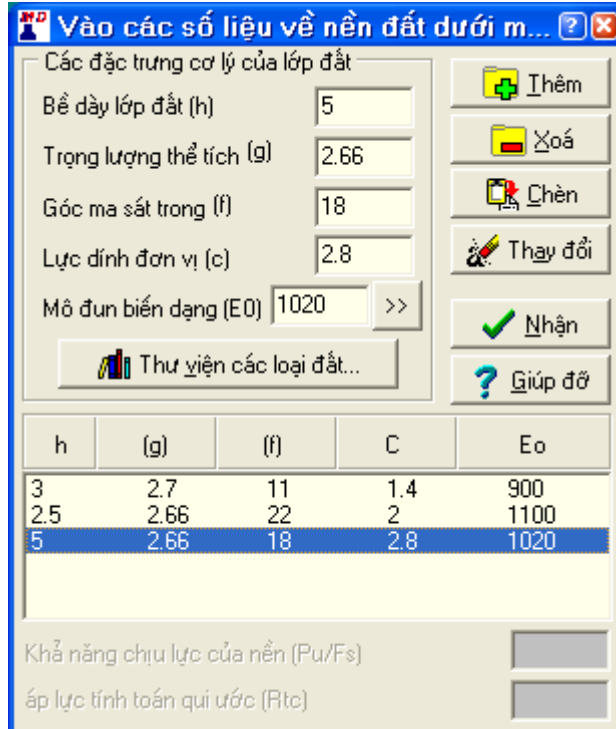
Vào các số liệu về nền đất dưới m...

Các đặc trưng cơ lý của lớp đất

Bề dày lớp đất (h) 5

Trọng lượng thể tích (g) 2.66

Góc ma sát trong (f) 18

Lực dính đơn vị (c) 2.8

Mô đun biến dạng (E0) 1020 >>

Thư viện các loại đất...

Thêm

Xoá

Chèn

Thay đổi

Nhận

Giúp đỡ

| h | (g) | (f) | C | Eo |
|---|---|---|---|---|
| 3 | 2.7 | 11 | 1.4 | 900 |
| 2.5 | 2.66 | 22 | 2 | 1100 |
| 5 | 2.66 | 18 | 2.8 | 1020 |

Khả năng chịu lực của nền (Pu/Fs)

áp lực tính toán qui ước (Rtc)